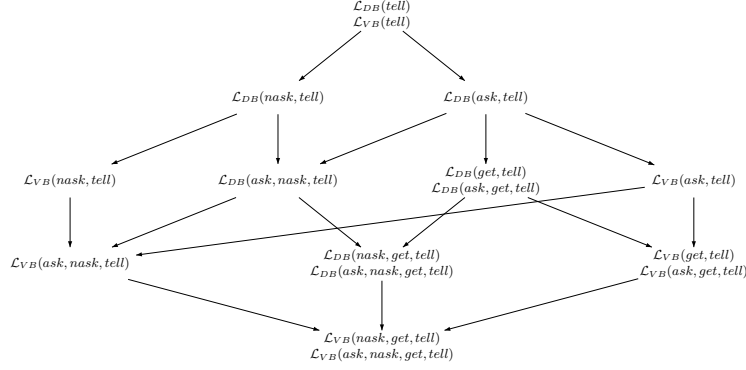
$\mathcal{L}_{DB}(tell)$
$\mathcal{L}_{VB}(tell)$

$\mathcal{L}_{DB}(nask, tell)$

$\mathcal{L}_{DB}(ask, tell)$

$\mathcal{L}_{VB}(nask, tell)$

$\mathcal{L}_{DB}(ask, nask, tell)$

$\mathcal{L}_{DB}(get, tell)$
$\mathcal{L}_{DB}(ask, get, tell)$

$\mathcal{L}_{VB}(ask, tell)$

$\mathcal{L}_{VB}(ask, nask, tell)$

$\mathcal{L}_{DB}(nask, get, tell)$
$\mathcal{L}_{DB}(ask, nask, get, tell)$

$\mathcal{L}_{VB}(get, tell)$
$\mathcal{L}_{VB}(ask, get, tell)$

$\mathcal{L}_{VB}(nask, get, tell)$
$\mathcal{L}_{VB}(ask, nask, get, tell)$